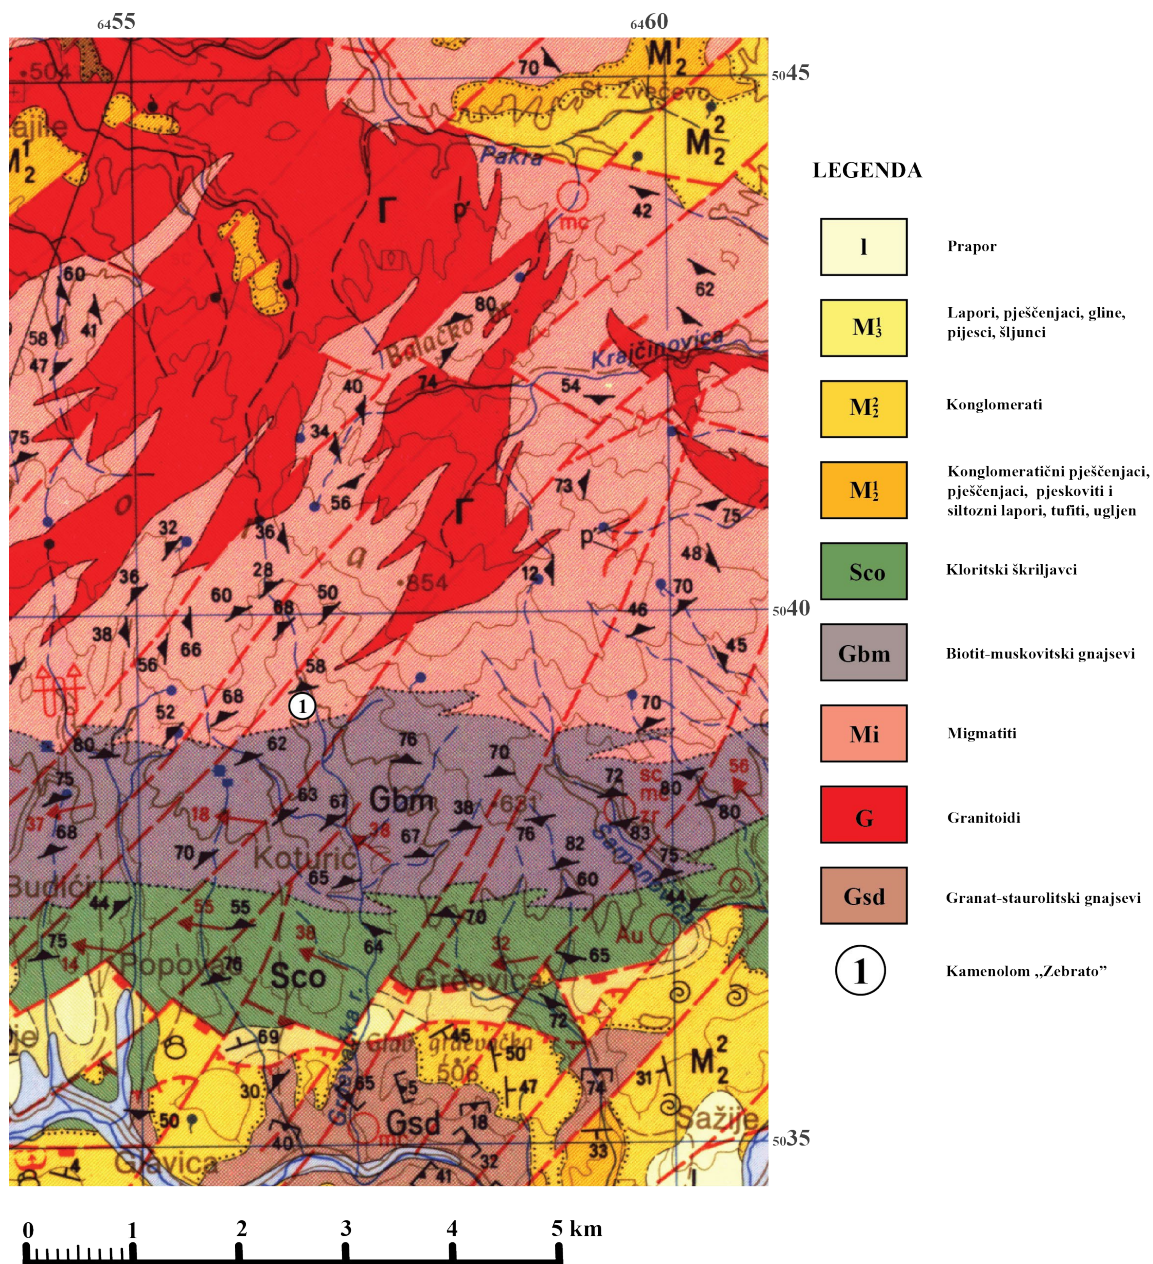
$_{64}$55 $_{64}$60

$_{50}$45

$_{50}$40

$_{50}$35

504
Sajije
$M_2^1$
70
$M_2^1$
St. Zvečevo
$M_2^2$
Pakra
Γ
p'
mc
42
62
60
58
41
47
80
Balački
Krajčinovica
74
54
40
75
34
73
56
75
Γ
p'
48
32
36
o
36
a
28
12
70
60
50
854
46
38
66
68
56
58
45
1
68
70
52
80
62
76
70
72
sc
56
75
mc
80
63
67
Gbm
38
631
80
37
18
78
67
76
82
83
68
70
Koturić
75
65
60
Budići
44
55
55
38
70
44
75
14
Popovac
76
Sco
64
32
65
Au
Gradevica
72
69
45
50
$M_2^2$
506
30
65
47
74
31
50
18
Gsd
Sažije
40
mc
32
33
Glavica
4
41

LEGENDA

| | |
|---|---|
| l | Prapor |
| $M_3^1$ | Lapori, pješčenjaci, gline, pijesci, šljunci |
| $M_2^2$ | Konglomerati |
| $M_2^1$ | Konglomeratični pješčenjaci, pješčenjaci, pjeskoviti i siltozni lapori, tufiti, ugljen |
| Sco | Kloritski škriljavci |
| Gbm | Biotit-muskovitski gnajsevi |
| Mi | Migmatiti |
| G | Granitoidi |
| Gsd | Granat-staurolitski gnajsevi |
| 1 | Kamenolom „Zebrato" |

0 1 2 3 4 5 km